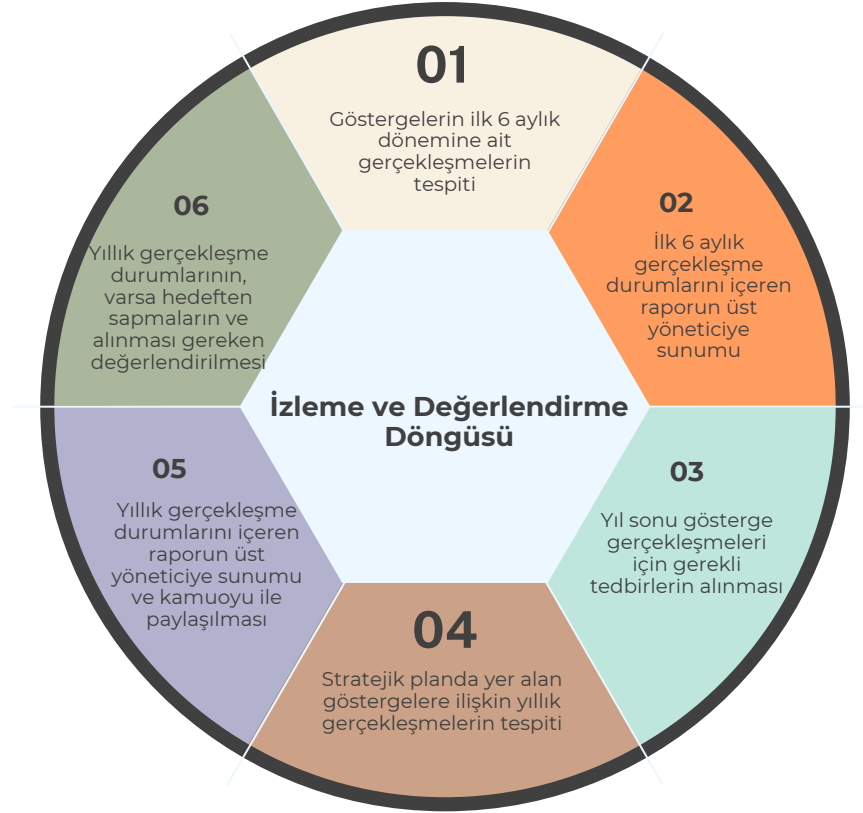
01

Göstergelerin ilk 6 aylık dönemine ait gerçekleşmelerin tespiti

02

İlk 6 aylık gerçekleşme durumlarını içeren raporun üst yöneticiye sunumu

03

Yıl sonu gösterge gerçekleşmeleri için gerekli tedbirlerin alınması

04

Stratejik planda yer alan göstergelere ilişkin yıllık gerçekleşmelerin tespiti

05

Yıllık gerçekleşme durumlarını içeren raporun üst yöneticiye sunumu ve kamuoyu ile paylaşılması

06

Yıllık gerçekleşme durumlarının, varsa hedeften sapmaların ve alınması gereken değerlendirilmesi

İzleme ve Değerlendirme Döngüsü